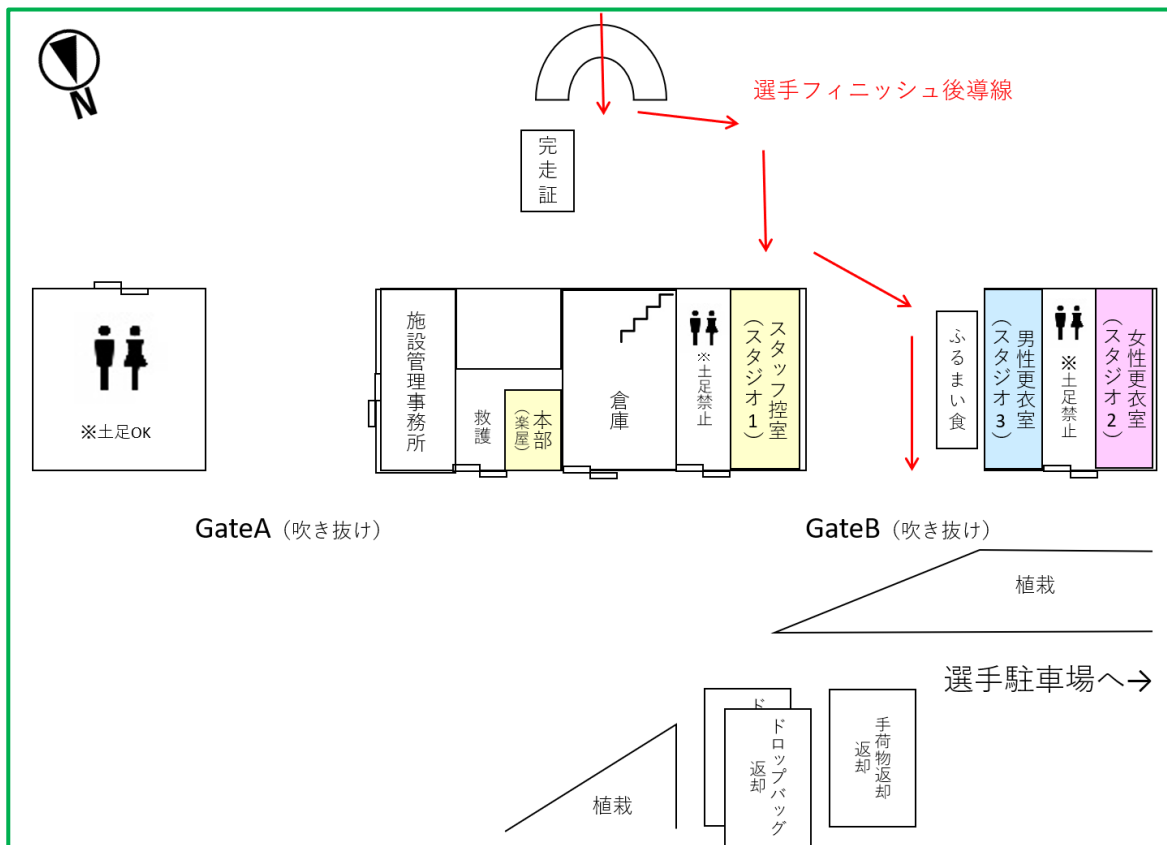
N

選手フィニッシュ後導線

完走証

※土足OK

施設管理事務所

救護

本部（楽屋）

倉庫

※土足禁止

スタッフ控室（スタジオ1）

ふるまい食

男性更衣室（スタジオ3）

※土足禁止

女性更衣室（スタジオ2）

GateA（吹き抜け）

GateB（吹き抜け）

植栽

選手駐車場へ→

ド

ドロップバッグ返却

手荷物返却

植栽